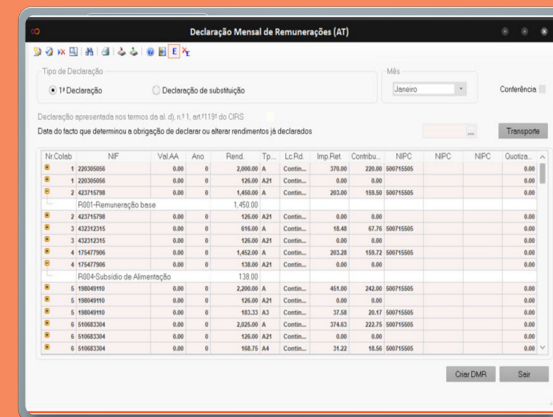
Declaração Mensal de Remunerações (AT)

Tipo de Declaração
1ª Declaração
Declaração de substituição

Mês
Janeiro

Conferência

Declaração apresentada nos termos da al. d), n.º1, art.º119º do CIRS

Data do facto que determinou a obrigação de declarar ou alterar rendimentos já declarados

Transporte

| Nr.Colab | NIF | Val.AA | Ano | Rend. | Tp... | Lc.Rd. | Imp.Ret. | Contribu... | NIPC | NIPC | NIPC | Quotiza... |
|---|---|---|---|---|---|---|---|---|---|---|---|---|
| 1 | 220305056 | 0.00 | 0 | 2,000.00 | A | Contin... | 370.00 | 220.00 | 500715505 | | | 0.00 |
| 1 | 220305056 | 0.00 | 0 | 0.00 | A21 | Contin... | 0.00 | 0.00 | | | | 0.00 |
| 2 | 423715798 | 0.00 | 0 | 1,450.00 | A | Contin... | 203.00 | 159.50 | 500715505 | | | 0.00 |
| R001-Remuneração base | | | | 1,450.00 | | | | | | | | |
| 2 | 423715798 | 0.00 | 0 | 126.00 | A21 | Contin... | 0.00 | 0.00 | | | | 0.00 |
| 3 | 432312315 | 0.00 | 0 | 616.00 | A | Contin... | 18.48 | 67.76 | 500715505 | | | 0.00 |
| 3 | 432312315 | 0.00 | 0 | 126.00 | A21 | Contin... | 0.00 | 0.00 | | | | 0.00 |
| 4 | 175477906 | 0.00 | 0 | 1,452.00 | A | Contin... | 203.28 | 159.72 | 500715505 | | | 0.00 |
| 4 | 175477906 | 0.00 | 0 | 138.00 | A21 | Contin... | 0.00 | 0.00 | | | | 0.00 |
| R004-Subsídio de Alimentação | | | | 138.00 | | | | | | | | |
| 5 | 198049110 | 0.00 | 0 | 2,200.00 | A | Contin... | 451.00 | 242.00 | 500715505 | | | 0.00 |
| 5 | 198049110 | 0.00 | 0 | 126.00 | A21 | Contin... | 0.00 | 0.00 | | | | 0.00 |
| 5 | 198049110 | 0.00 | 0 | 183.33 | A3 | Contin... | 37.58 | 20.17 | 500715505 | | | 0.00 |
| 6 | 510683304 | 0.00 | 0 | 2,025.00 | A | Contin... | 374.63 | 222.75 | 500715505 | | | 0.00 |
| 6 | 510683304 | 0.00 | 0 | 126.00 | A21 | Contin... | 0.00 | 0.00 | | | | 0.00 |
| 6 | 510683304 | 0.00 | 0 | 168.75 | A4 | Contin... | 31.22 | 18.56 | 500715505 | | | 0.00 |

Criar DMR
Sair